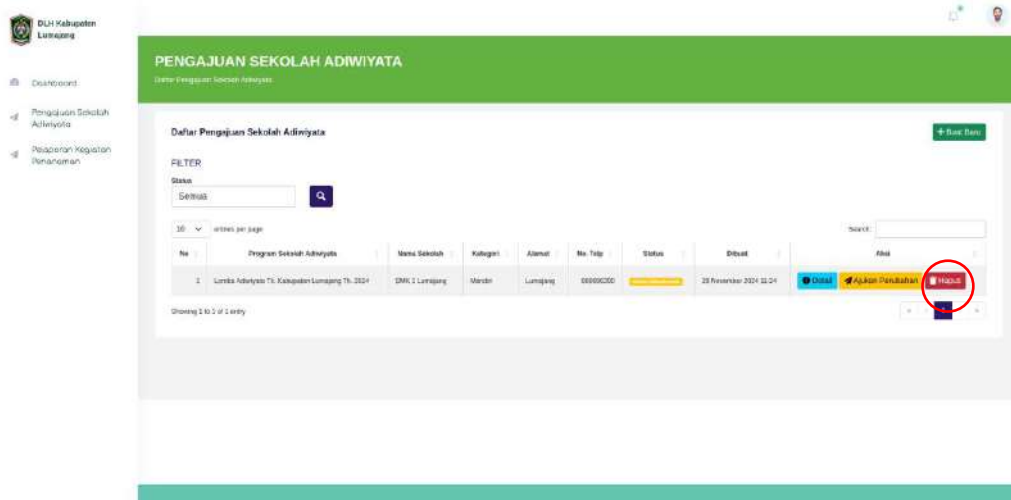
DLH Kabupaten Lumajang

Dashboard

Pengajuan Sekolah Adiwiyata

Pelaporan Kegiatan Penanaman

PENGAJUAN SEKOLAH ADIWIYATA

Daftar Pengajuan Sekolah Adiwiyata

Daftar Pengajuan Sekolah Adiwiyata

+ Buat Baru

FILTER

Status

Semua

10 entries per page

Search:

| No | Program Sekolah Adiwiyata | Nama Sekolah | Kategori | Alamat | No. Telp | Status | Dibuat | Aksi |
|---|---|---|---|---|---|---|---|---|
| 1 | Lomba Adiwiyata Tk. Kabupaten Lumajang Th. 2024 | SMK 1 Lumajang | Mandiri | Lumajang | 080000000 | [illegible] | 28 November 2024 11:04 | Detail Ajukan Perubahan Hapus |

Showing 1 to 1 of 1 entry

1